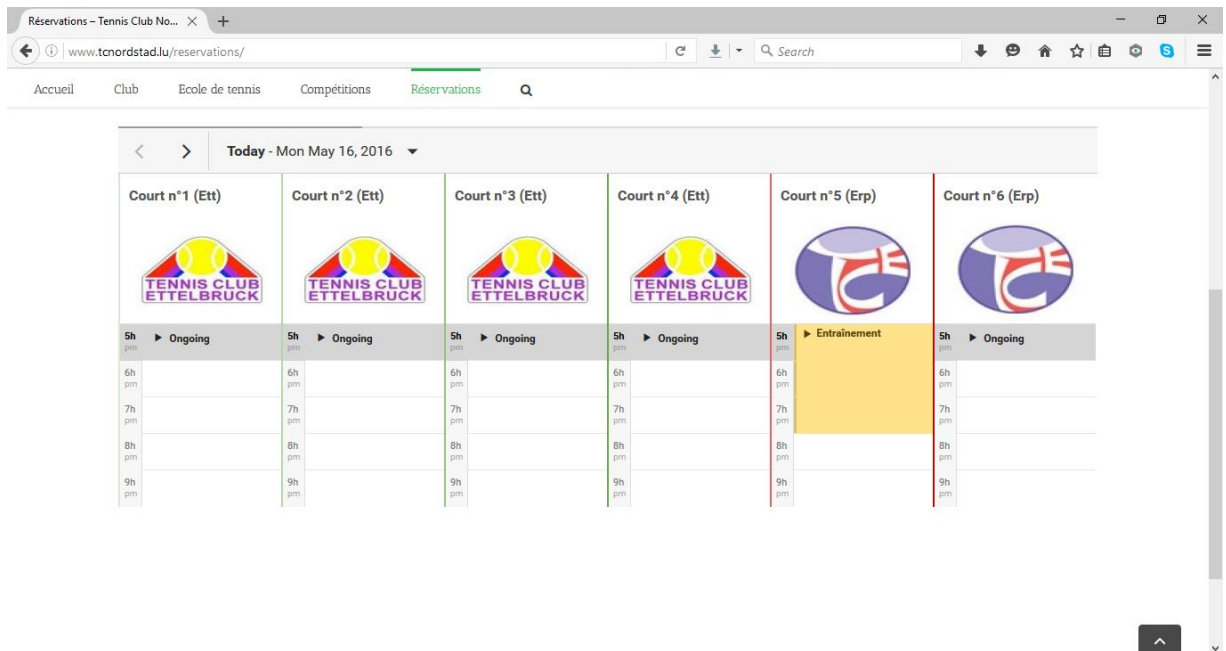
Réservations – Tennis Club No...

www.tcnordstad.lu/reservations/

Search

Accueil Club Ecole de tennis Compétitions Réservations

Today - Mon May 16, 2016

| Court n°1 (Ett) | Court n°2 (Ett) | Court n°3 (Ett) | Court n°4 (Ett) | Court n°5 (Erp) | Court n°6 (Erp) |
|---|---|---|---|---|---|
| TENNIS CLUB ETTELBRUCK | TENNIS CLUB ETTELBRUCK | TENNIS CLUB ETTELBRUCK | TENNIS CLUB ETTELBRUCK | | |
| 5h pm ▶ Ongoing | 5h pm ▶ Ongoing | 5h pm ▶ Ongoing | 5h pm ▶ Ongoing | 5h pm ▶ Entraînement | 5h pm ▶ Ongoing |
| 6h pm | 6h pm | 6h pm | 6h pm | 6h pm | 6h pm |
| 7h pm | 7h pm | 7h pm | 7h pm | 7h pm | 7h pm |
| 8h pm | 8h pm | 8h pm | 8h pm | 8h pm | 8h pm |
| 9h pm | 9h pm | 9h pm | 9h pm | 9h pm | 9h pm |